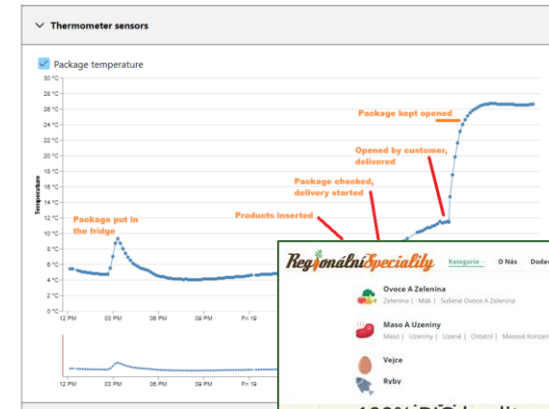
Thermometer sensors

Package temperature

30 °C
28 °C
26 °C
24 °C
22 °C
20 °C
18 °C
16 °C
14 °C
12 °C
10 °C
8 °C
6 °C
4 °C
2 °C
0 °C

Temperature

12 PM
03 PM
06 PM
09 PM
Fri 19

Package put in the fridge

Products inserted

Package checked, delivery started

Opened by customer, delivered

Package kept opened

RegionálníSpeciality

Kategorie

O Nás

Dod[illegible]

Ovoce A Zelenina

Zelenina | Mák | Sušené Ovoce A Zelenina

Maso A Uzeniny

Maso | Uzeniny | Uzené | Ostatní | Masové Konzer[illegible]

Vejce

Ryby

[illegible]